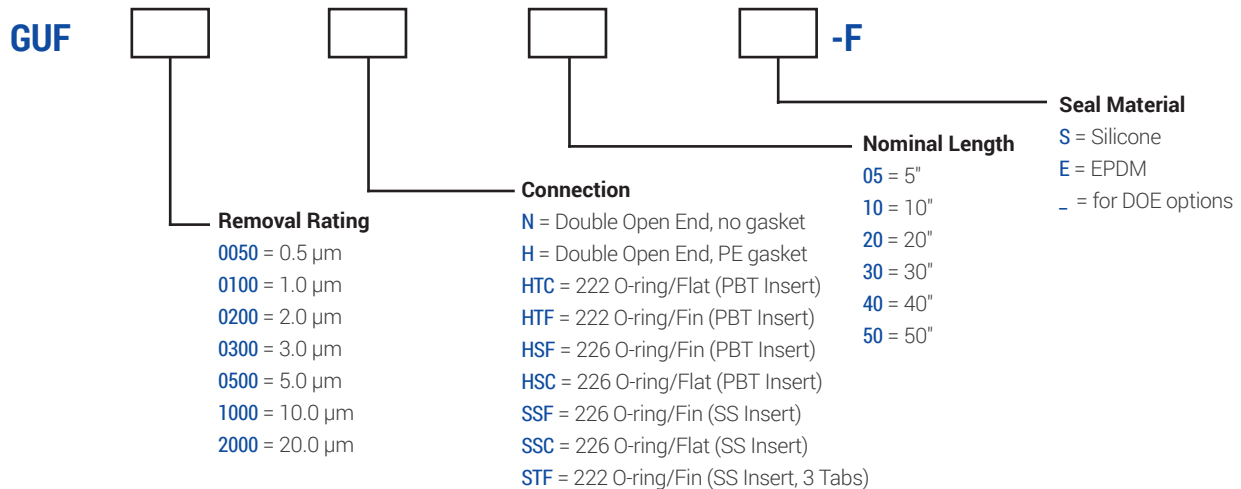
GUF -F

Seal Material
S = Silicone
E = EPDM
_ = for DOE options

Nominal Length
05 = 5"
10 = 10"
20 = 20"
30 = 30"
40 = 40"
50 = 50"

Connection
N = Double Open End, no gasket
H = Double Open End, PE gasket
HTC = 222 O-ring/Flat (PBT Insert)
HTF = 222 O-ring/Fin (PBT Insert)
HSF = 226 O-ring/Fin (PBT Insert)
HSC = 226 O-ring/Flat (PBT Insert)
SSF = 226 O-ring/Fin (SS Insert)
SSC = 226 O-ring/Flat (SS Insert)
STF = 222 O-ring/Fin (SS Insert, 3 Tabs)

Removal Rating
0050 = 0.5 µm
0100 = 1.0 µm
0200 = 2.0 µm
0300 = 3.0 µm
0500 = 5.0 µm
1000 = 10.0 µm
2000 = 20.0 µm